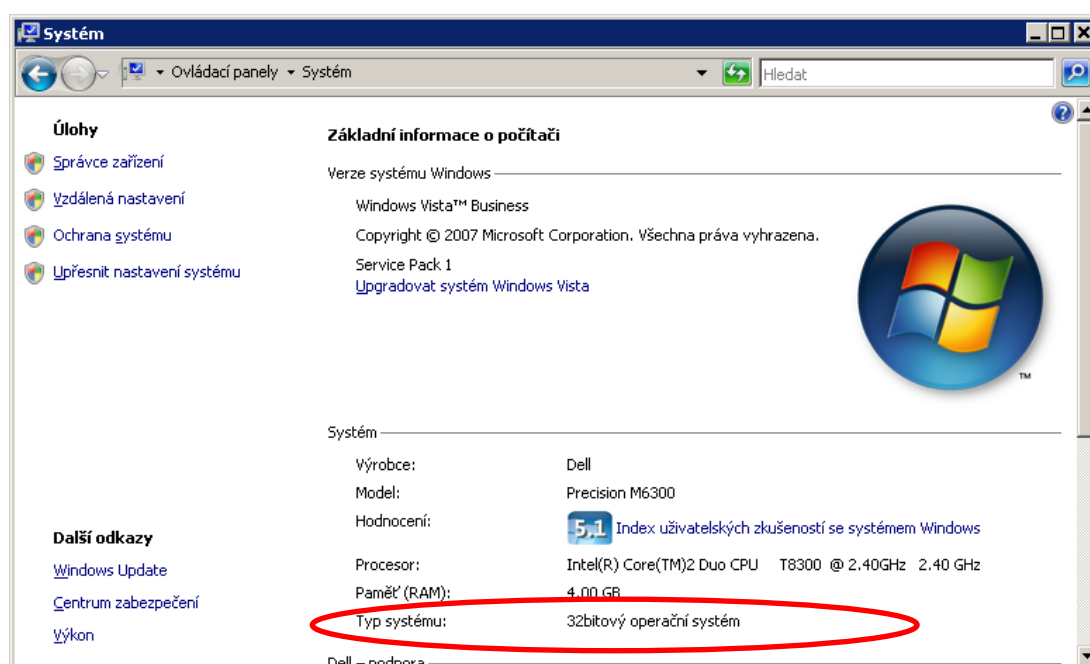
Systém

Ovládací panely ▸ Systém

Hledat

Úlohy

Správce zařízení

Vzdálená nastavení

Ochrana systému

Upřesnit nastavení systému

Další odkazy

Windows Update

Centrum zabezpečení

Výkon

Základní informace o počítači

Verze systému Windows

Windows Vista™ Business

Copyright © 2007 Microsoft Corporation. Všechna práva vyhrazena.

Service Pack 1

Upgradovat systém Windows Vista

™

Systém

| | |
|---|---|
| Výrobce: | Dell |
| Model: | Precision M6300 |
| Hodnocení: | 5,1 Index uživatelských zkušeností se systémem Windows |
| Procesor: | Intel(R) Core(TM)2 Duo CPU T8300 @ 2.40GHz 2.40 GHz |
| Paměť (RAM): | 4,00 GB |
| Typ systému: | 32bitový operační systém |

Dell – podpora